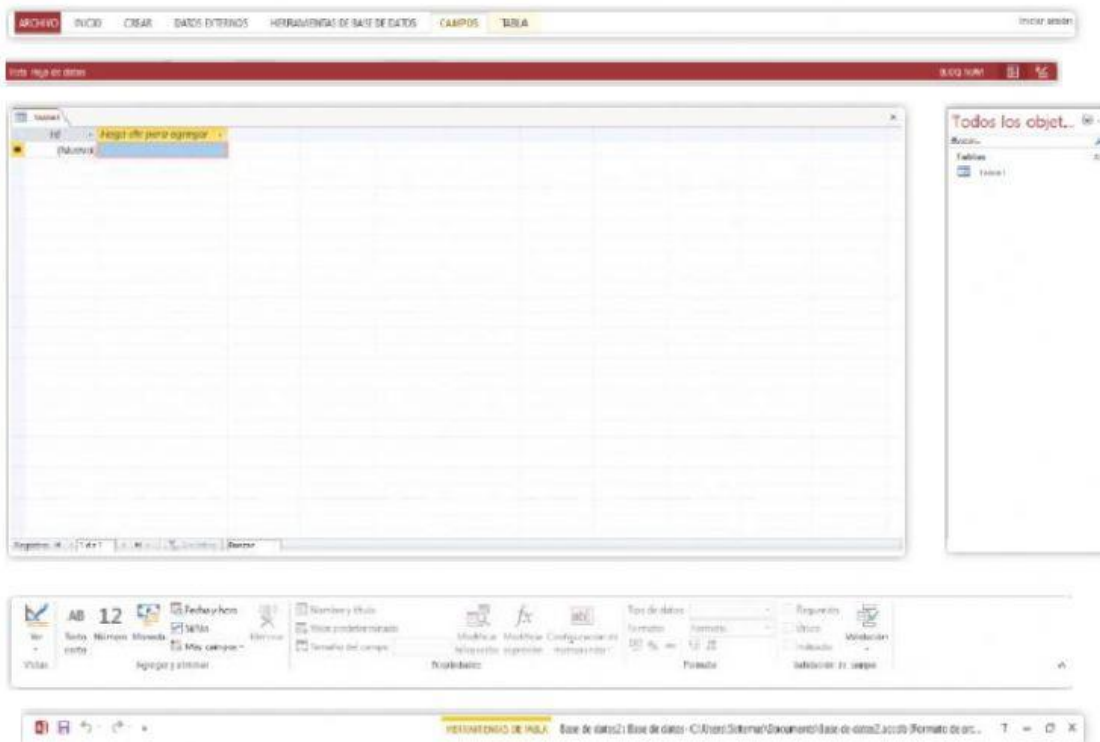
ARCHIVO INICIO CREAR DATOS EXTERNOS HERRAMIENTAS DE BASE DE DATOS CAMPOS TABLA Iniciar sesión

Vista Hoja de datos BLOQ NUM

Tabla1

Id Haga clic para agregar

(Nuevo)

Registro: 1 de 1 Sin filtro Buscar

Todos los objet...

Buscar...

Tablas

Tabla1

Ver Vistas

AB Texto corto 12 Número Moneda Fecha y hora Sí/No Más campos Eliminar Agregar y eliminar

Nombre y título Valor predeterminado Tamaño del campo Propiedades

Modificar búsquedas Modificar expresión Configuración de memorando

Tipo de datos: Formato: Formato $ % Formato

Requerido Único Indexado Validación Validación de campo

HERRAMIENTAS DE TABLA Base de datos2 : Base de datos- C:\Users\Sistemas\Documents\Base de datos2.accdb (Formato de arc... ? – ☐ X